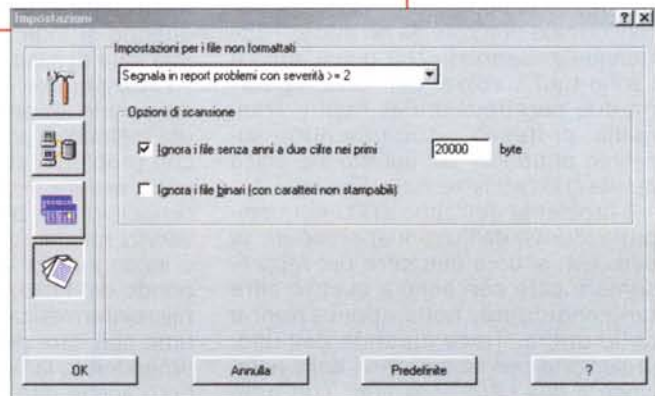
Impostazioni

?|X

Impostazioni per i file non formattati

Segnala in report problemi con severità >= 2

Opzioni di scansione

Ignora i file senza anni a due cifre nei primi 20000 byte

Ignora i file binari (con caratteri non stampabili)

OK

Annulla

Predefinite

?